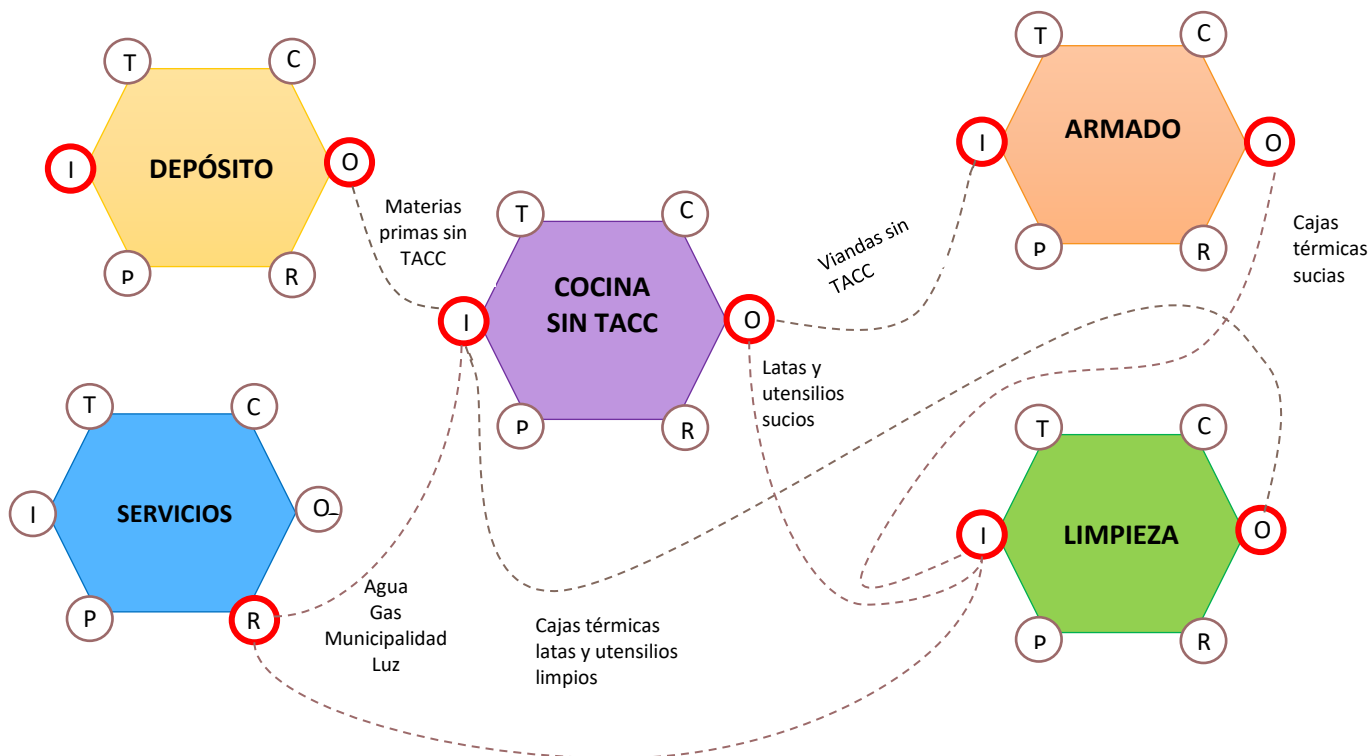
T C
I DEPÓSITO O
P R

Materias primas sin TACC

T C
I COCINA SIN TACC O
P R

Viandas sin TACC

T C
I ARMADO O
P R

Cajas térmicas sucias

Latas y utensilios sucios

T C
I SERVICIOS O
P R

Agua
Gas
Municipalidad
Luz

Cajas térmicas latas y utensilios limpios

T C
I LIMPIEZA O
P R